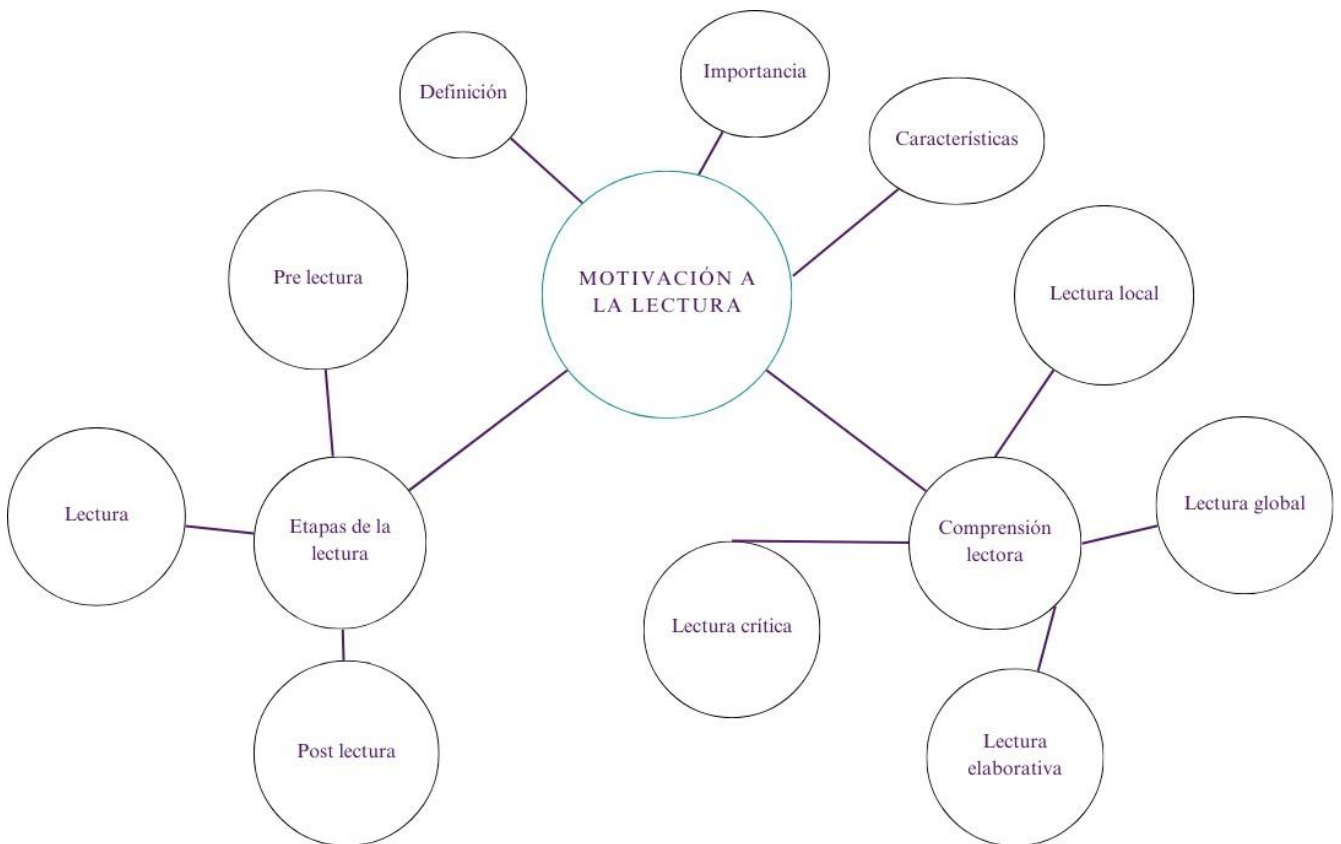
Definición

Importancia

Características

MOTIVACIÓN A LA LECTURA

Pre lectura

Lectura local

Lectura

Etapas de la lectura

Comprensión lectora

Lectura global

Lectura crítica

Post lectura

Lectura elaborativa